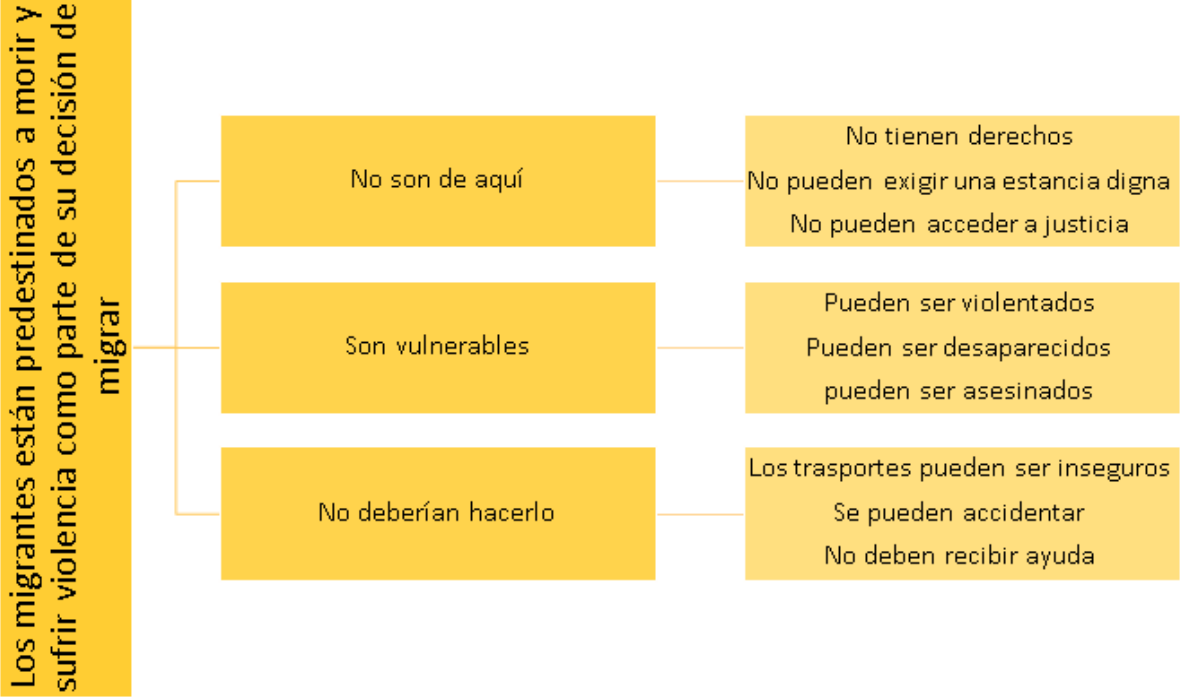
Los migrantes están predestinados a morir y sufrir violencia como parte de su decisión de migrar

No son de aquí

No tienen derechos
No pueden exigir una estancia digna
No pueden acceder a justicia

Son vulnerables

Pueden ser violentados
Pueden ser desaparecidos
pueden ser asesinados

No deberían hacerlo

Los trasportes pueden ser inseguros
Se pueden accidentar
No deben recibir ayuda